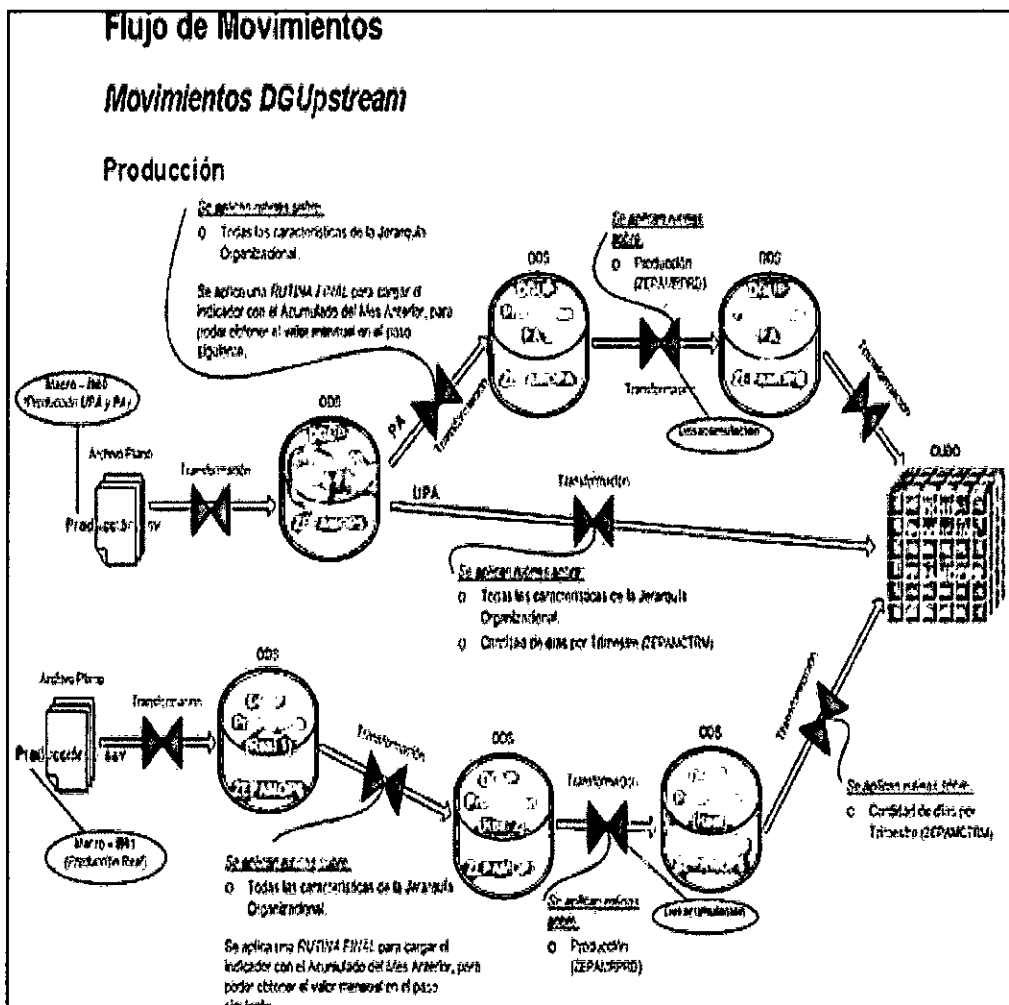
Flujo de Movimientos

Movimientos DGUpstream

Producción

Se aplican rutinas sobre:
o Todas las características de la Jerarquía Organizacional.

Se aplica una RUTINA FINAL para cargar el indicador con el Acumulado del Mes Anterior, para poder obtener el valor mensual en el paso siguiente.

Se aplican rutinas sobre:
o Producción (ZEPAMPRD)

ODS

ODS

Maero – BI40 (Producción UPA y PA)

Archivo Plano

Transformación

ODS

PA

Transformación

Transformación

Desacumulación

Transformación

CUBO

Producción .csv

UPA

Transformación

Se aplican rutinas sobre:
o Todas las características de la Jerarquía Organizacional.
o Cantidad de días por Trimestre (ZEPAMCTRM)

Archivo Plano

Transformación

ODS

Producción .csv

Transformación

ODS

Transformación

ODS

Transformación

Se aplican rutinas sobre:
o Cantidad de días por Trimestre (ZEPAMCTRM)

Maero – BI41 (Producción Real)

Se aplican rutinas sobre:
o Todas las características de la Jerarquía Organizacional.

Se aplica una RUTINA FINAL para cargar el indicador con el Acumulado del Mes Anterior, para poder obtener el valor mensual en el paso siguiente.

Se aplican rutinas sobre:
o Producción (ZEPAMPRD)

Desacumulación